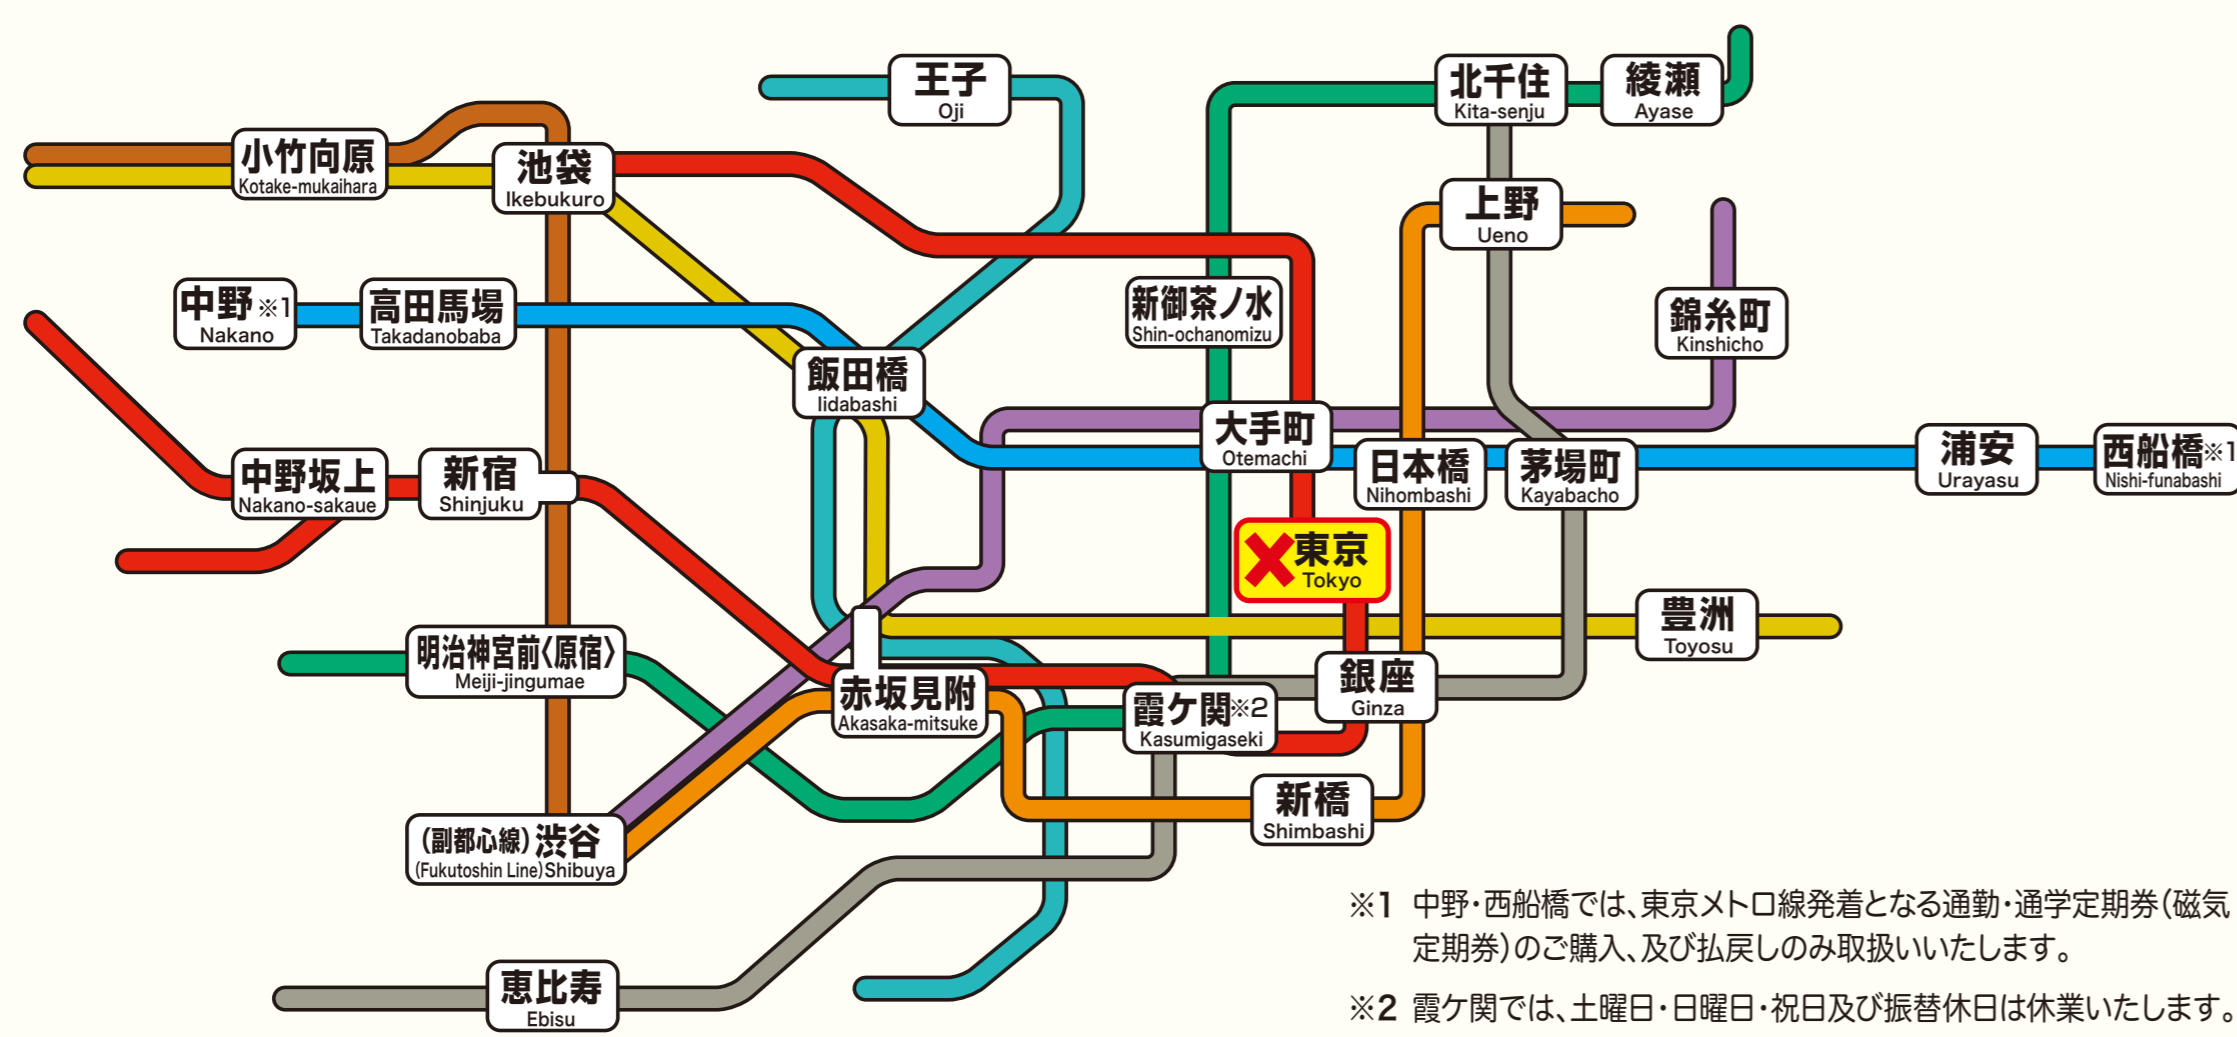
王子
Oji

北千住
Kita-senju

綾瀬
Ayase

小竹向原
Kotake-mukaihara

池袋
Ikebukuro

上野
Ueno

中野※1
Nakano

高田馬場
Takadanobaba

新御茶ノ水
Shin-ochanomizu

錦糸町
Kinshicho

飯田橋
Iidabashi

大手町
Otemachi

日本橋
Nihombashi

茅場町
Kayabacho

浦安
Urayasu

西船橋※1
Nishi-funabashi

中野坂上
Nakano-sakaue

新宿
Shinjuku

東京
Tokyo

豊洲
Toyosu

明治神宮前〈原宿〉
Meiji-jingumae

赤坂見附
Akasaka-mitsuke

霞ケ関※2
Kasumigaseki

銀座
Ginza

新橋
Shimbashi

(副都心線)渋谷
(Fukutoshin Line)Shibuya

恵比寿
Ebisu

※1 中野・西船橋では、東京メトロ線発着となる通勤・通学定期券(磁気定期券)のご購入、及び払戻しのみ取扱いいたします。

※2 霞ケ関では、土曜日・日曜日・祝日及び振替休日は休業いたします。